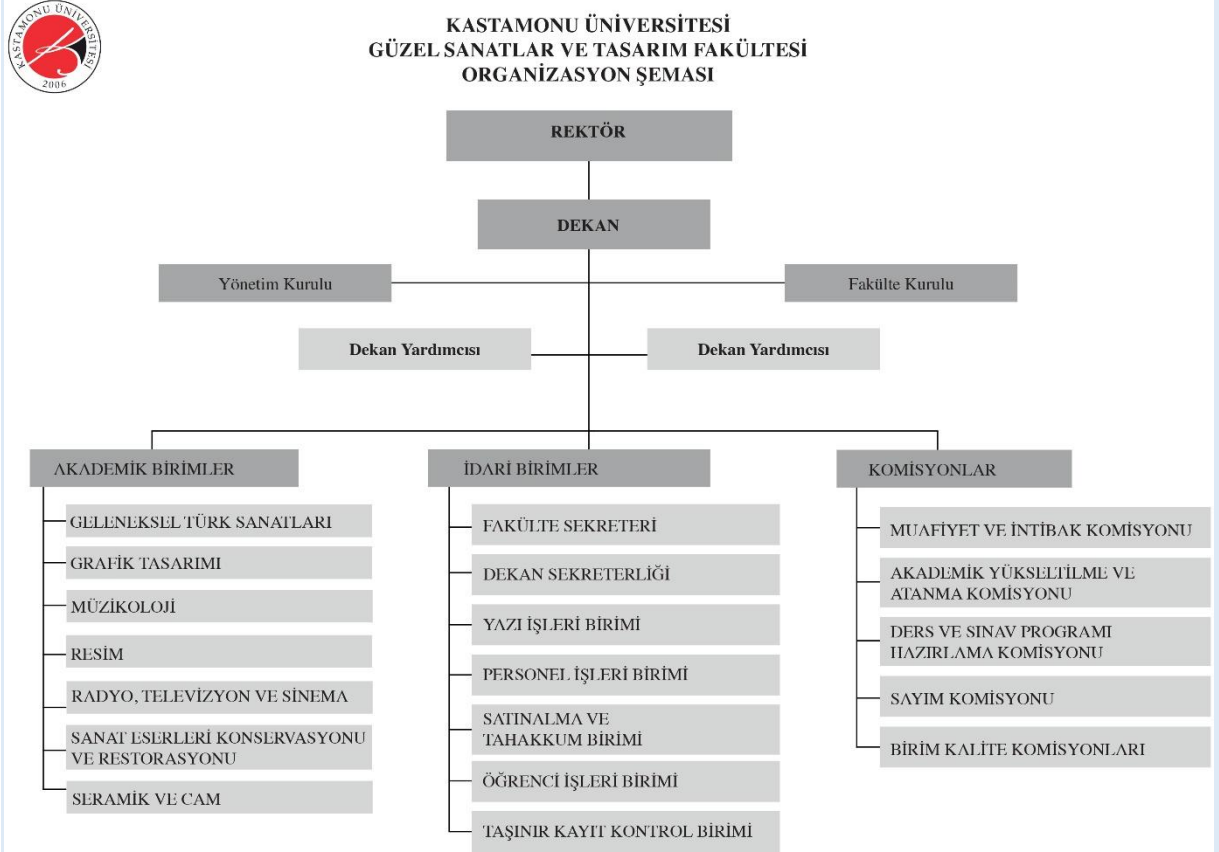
KASTAMONU ÜNİVERSİTESİ
2006

KASTAMONU ÜNİVERSİTESİ
GÜZEL SANATLAR VE TASARIM FAKÜLTESİ
ORGANİZASYON ŞEMASI

REKTÖR

DEKAN

Yönetim Kurulu

Fakülte Kurulu

Dekan Yardımcısı

Dekan Yardımcısı

AKADEMİK BİRİMLER

GELENEKSEL TÜRK SANATLARI

GRAFİK TASARIMI

MÜZİKOLOJİ

RESİM

RADYO, TELEVİZYON VE SİNEMA

SANAT ESERLERİ KONSERVASYONU VE RESTORASYONU

SERAMİK VE CAM

İDARİ BİRİMLER

FAKÜLTE SEKRETERİ

DEKAN SEKRETERLİĞİ

YAZI İŞLERİ BİRİMİ

PERSONEL İŞLERİ BİRİMİ

SATINALMA VE TAHAKKUM BİRİMİ

ÖĞRENCİ İŞLERİ BİRİMİ

TAŞINIR KAYIT KONTROL BİRİMİ

KOMİSYONLAR

MUAFİYET VE İNTİBAK KOMİSYONU

AKADEMİK YÜKSELTİLME VE ATANMA KOMİSYONU

DERS VE SINAV PROGRAMI HAZIRLAMA KOMİSYONU

SAYIM KOMİSYONU

BİRİM KALİTE KOMİSYONLARI